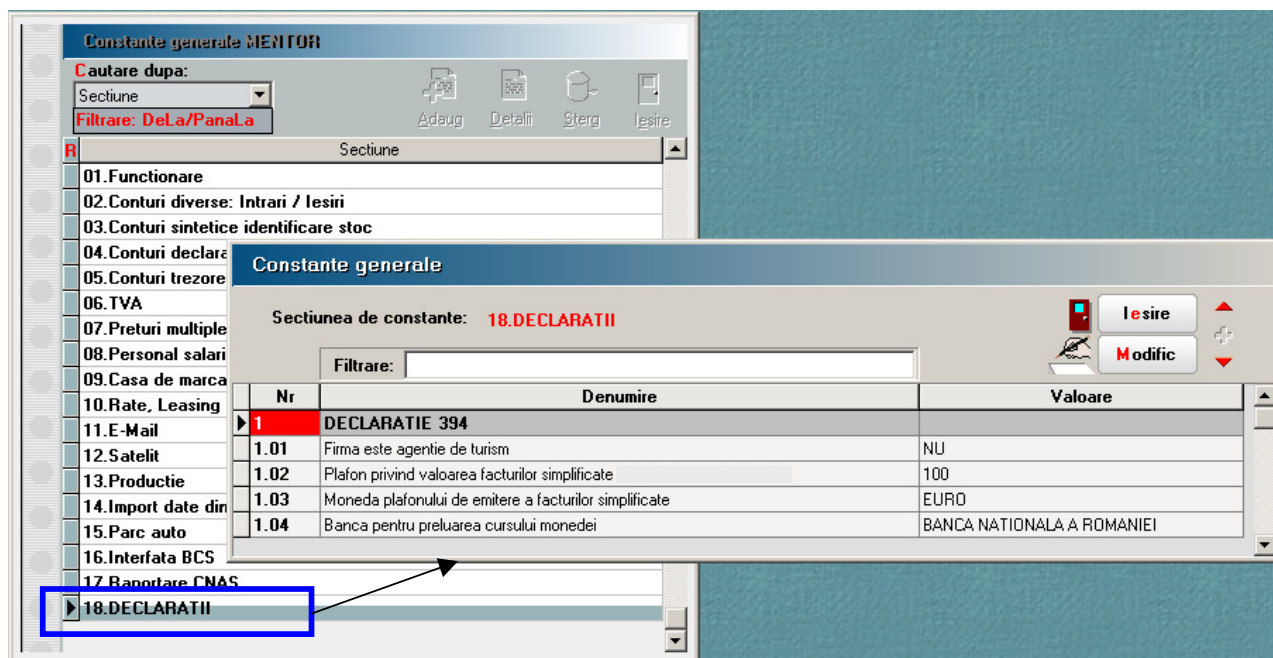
Constante generale MENTOR

Cautare dupa:
Sectiune
Filtrare: DeLa/PanaLa

Adaug Detalii Sterg Iesire

R Sectiune
01.Functionare
02.Conturi diverse: Intrari / Iesiri
03.Conturi sintetice identificare stoc
04.Conturi declara
05.Conturi trezore
06.TVA
07.Preturi multiple
08.Personal salari
09.Casa de marca
10.Rate, Leasing
11.E-Mail
12.Satelit
13.Productie
14.Import date din
15.Parc auto
16.Interfata BCS
17.Raportare CNAS
18.DECLARATII

Constante generale

Sectiunea de constante: 18.DECLARATII

Iesire
Modific

Filtrare:

| Nr | Denumire | Valoare |
|---|---|---|
| 1 | DECLARATIE 394 | |
| 1.01 | Firma este agentie de turism | NU |
| 1.02 | Plafon privind valoarea facturilor simplificate | 100 |
| 1.03 | Moneda plafonului de emitere a facturilor simplificate | EURO |
| 1.04 | Banca pentru preluarea cursului monedei | BANCA NATIONALA A ROMANIEI |